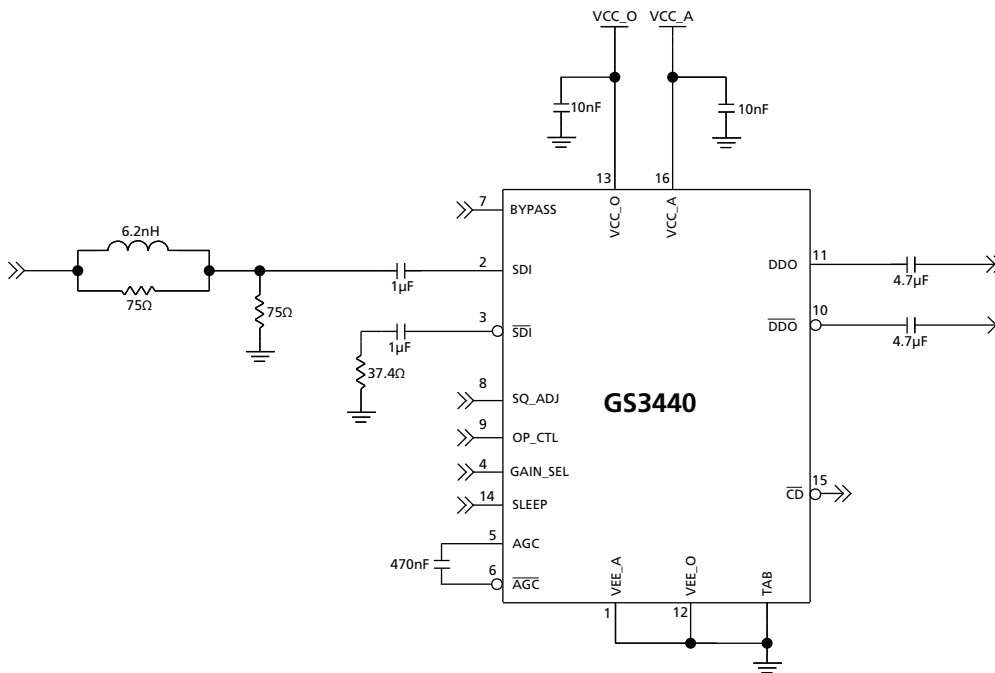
VCC_O VCC_A

10nF

10nF

13 16

7 BYPASS VCC_O VCC_A

6.2nH

75Ω

2 SDI

1µF

75Ω

DDO 11

4.7µF

3 $\overline{SDI}$

1µF

$\overline{DDO}$ 10

4.7µF

37.4Ω

8 SQ_ADJ

GS3440

9 OP_CTL

4 GAIN_SEL

$\overline{CD}$ 15

14 SLEEP

5 AGC

470nF

6 $\overline{AGC}$

VEE_A VEE_O TAB

1 12